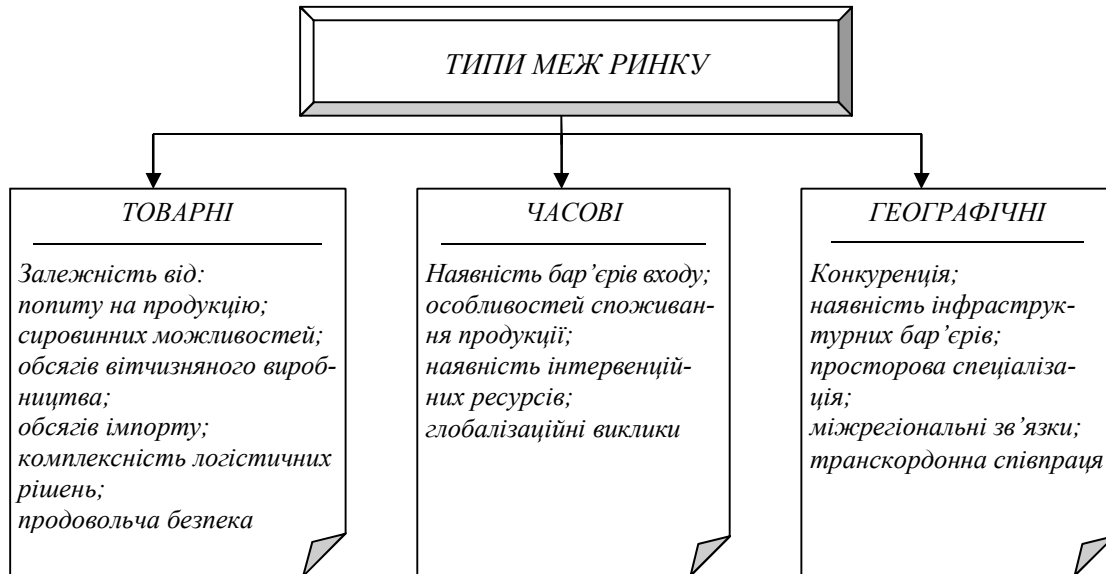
ТИПИ МЕЖ РИНКУ

ТОВАРНІ

Залежність від:
попиту на продукцію;
сировинних можливостей;
обсягів вітчизняного виробництва;
обсягів імпорту;
комплексність логістичних рішень;
продовольча безпека

ЧАСОВІ

Наявність бар'єрів входу;
особливостей споживання продукції;
наявність інтервенційних ресурсів;
глобалізаційні виклики

ГЕОГРАФІЧНІ

Конкуренція;
наявність інфраструктурних бар'єрів;
просторова спеціалізація;
міжрегіональні зв'язки;
транскордонна співпраця